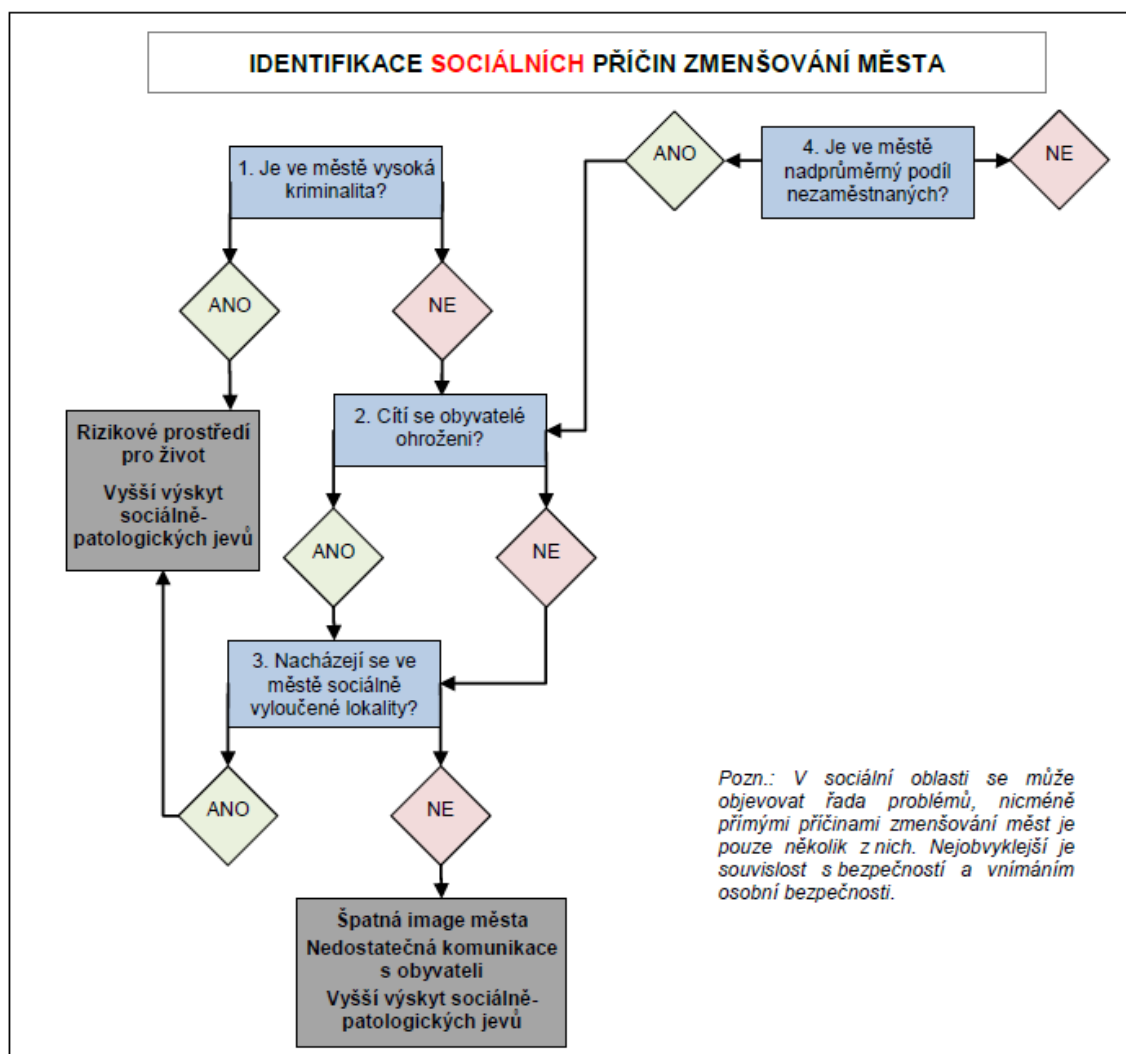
IDENTIFIKACE SOCIÁLNÍCH PŘÍČIN ZMENŠOVÁNÍ MĚSTA

1. Je ve městě vysoká kriminalita?

ANO

NE

4. Je ve městě nadprůměmý podíl nezaměstnaných?

ANO

NE

Rizikové prostředí pro život

Vyšší výskyt sociálně-patologických jevů

2. Cítí se obyvatelé ohroženi?

ANO

NE

3. Nacházejí se ve městě sociálně vyloučené lokality?

ANO

NE

Pozn.: V sociální oblasti se může objevovat řada problémů, nicméně přímými příčinami zmenšování měst je pouze několik z nich. Nejobvyklejší je souvislost s bezpečností a vnímáním osobní bezpečnosti.

Špatná image města

Nedostatečná komunikace s obyvateli

Vyšší výskyt sociálně-patologických jevů